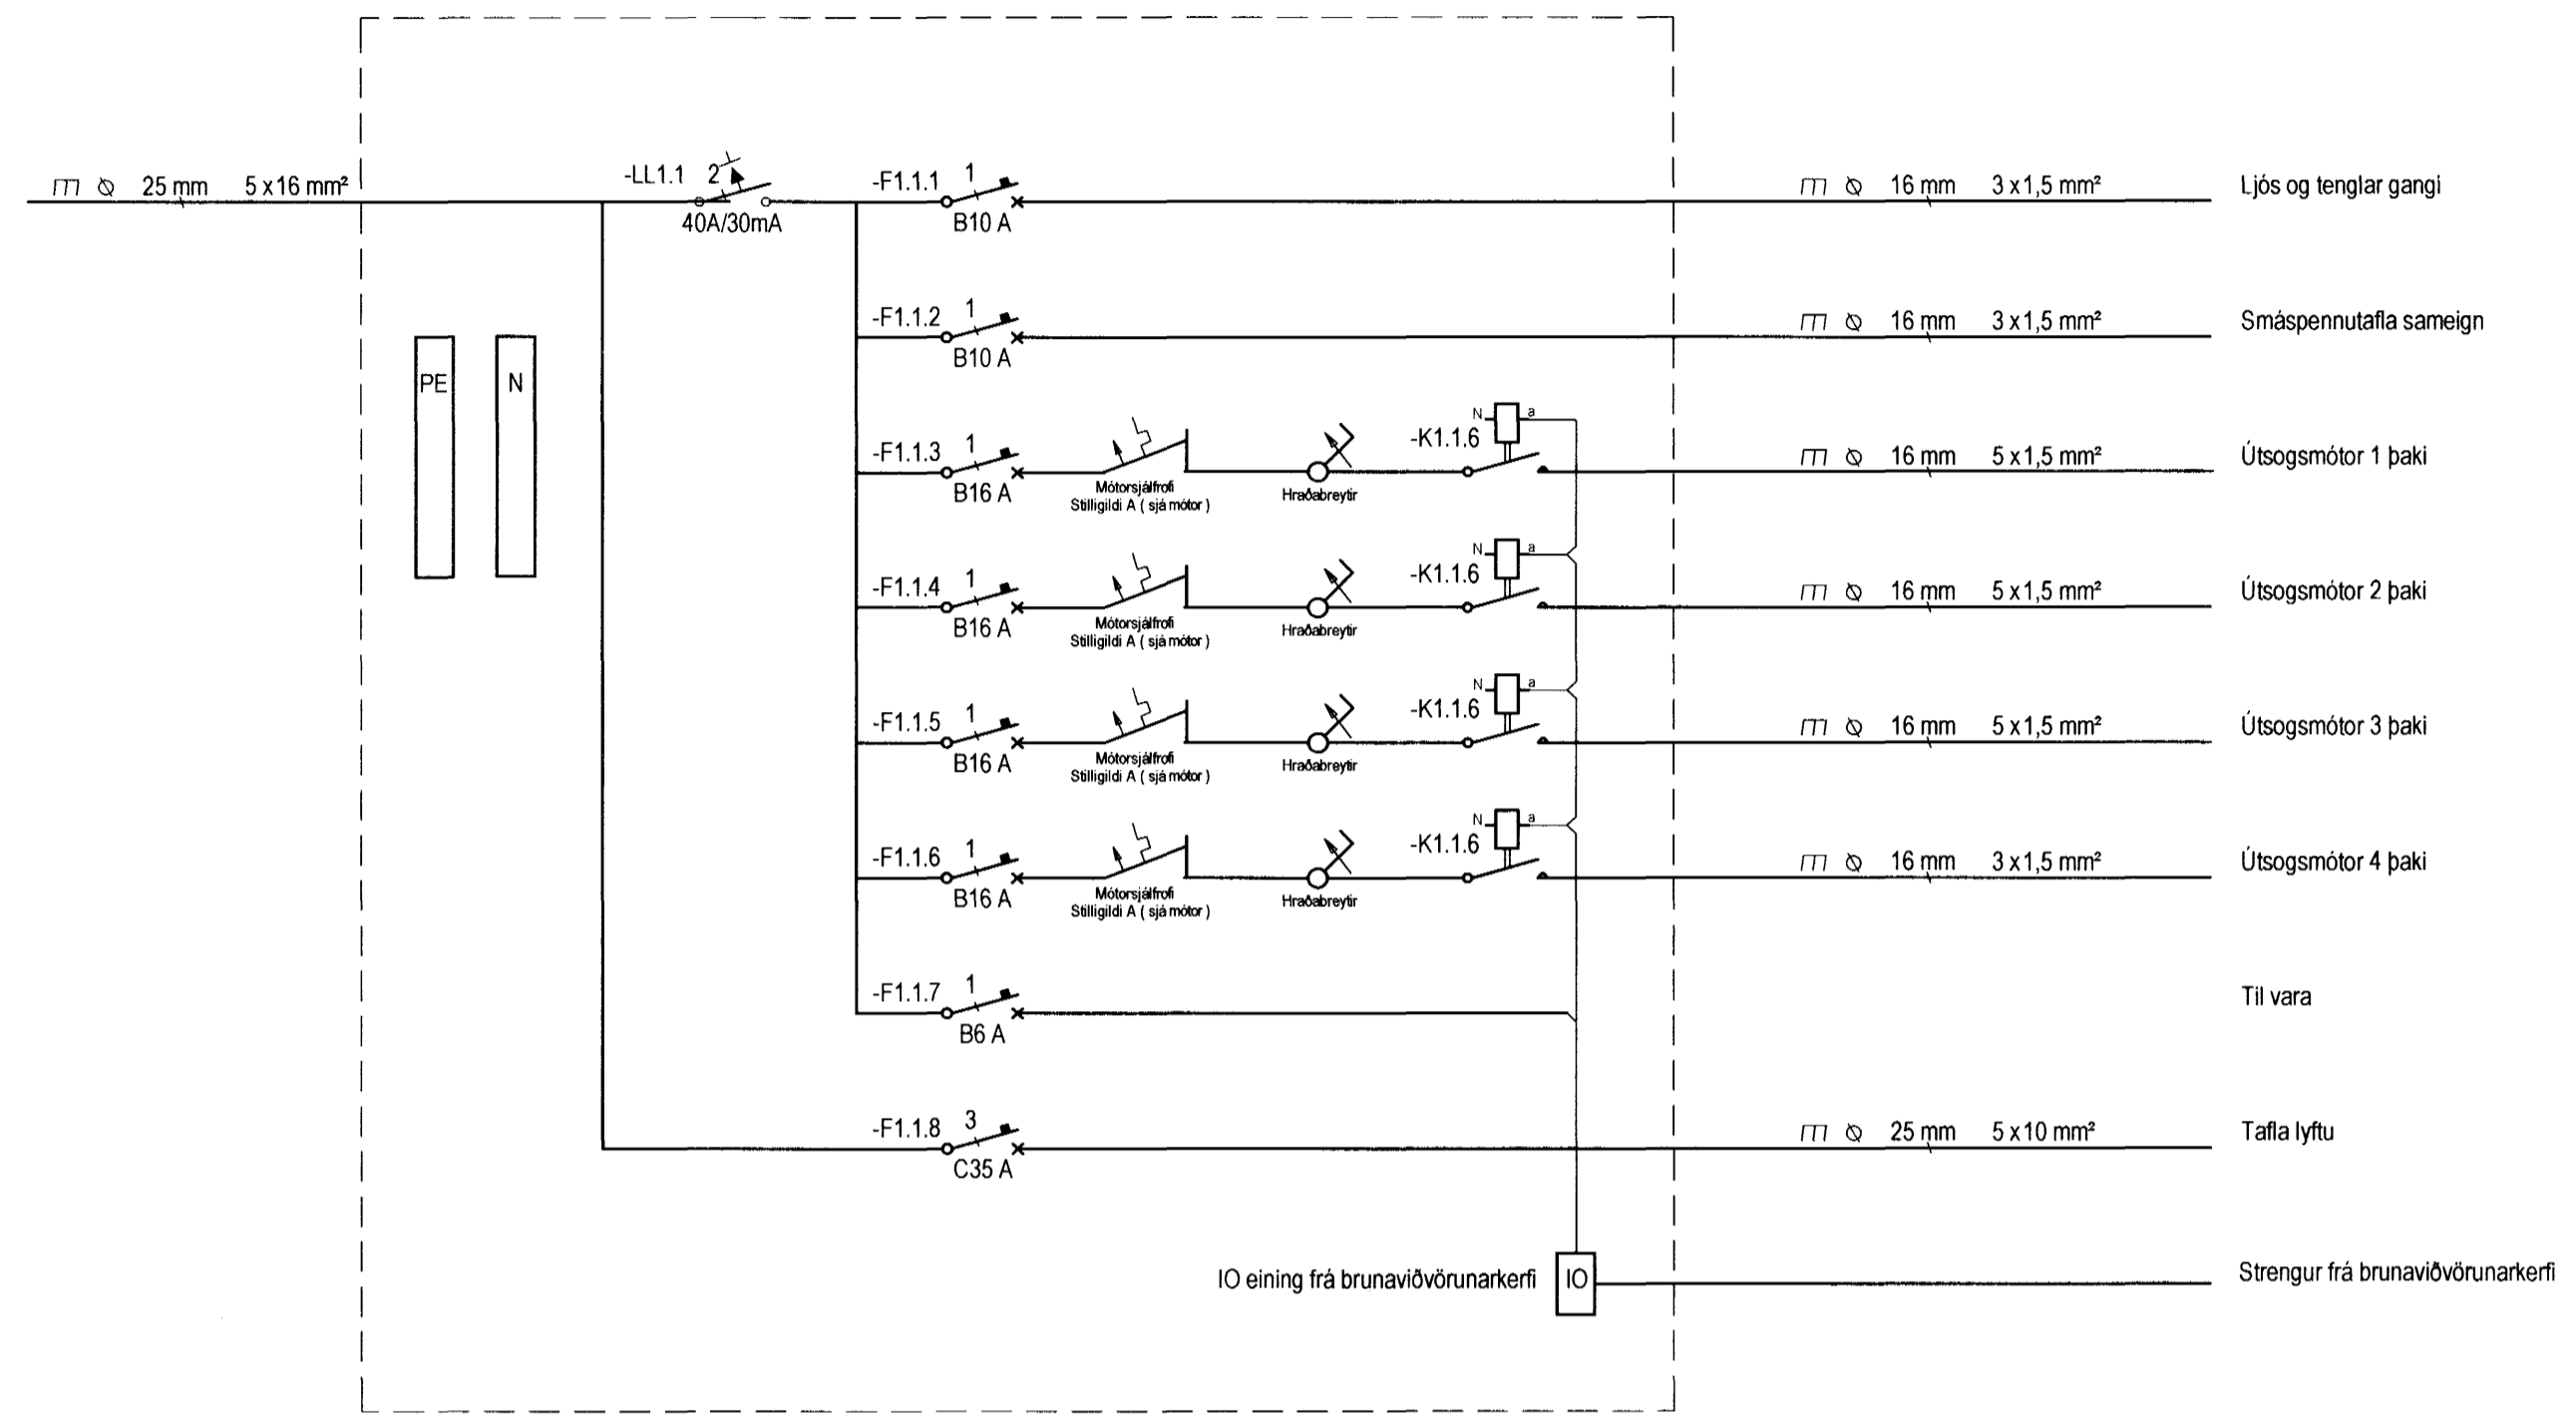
$\varnothing$ 25 mm 5 x 16 mm²

-LL1.1 2
40A/30mA

PE
N

-F1.1.1 1
B10 A
$\varnothing$ 16 mm 3 x 1,5 mm²
Ljós og tenglar gangi

-F1.1.2 1
B10 A
$\varnothing$ 16 mm 3 x 1,5 mm²
Smáspennutafla sameign

-F1.1.3 1
B16 A
Mótorsjálfrofi
Stilligildi A ( sjá mótor )
Hraðabreytir
N a
-K1.1.6
$\varnothing$ 16 mm 5 x 1,5 mm²
Útsogsmótor 1 þaki

-F1.1.4 1
B16 A
Mótorsjálfrofi
Stilligildi A ( sjá mótor )
Hraðabreytir
N a
-K1.1.6
$\varnothing$ 16 mm 5 x 1,5 mm²
Útsogsmótor 2 þaki

-F1.1.5 1
B16 A
Mótorsjálfrofi
Stilligildi A ( sjá mótor )
Hraðabreytir
N a
-K1.1.6
$\varnothing$ 16 mm 5 x 1,5 mm²
Útsogsmótor 3 þaki

-F1.1.6 1
B16 A
Mótorsjálfrofi
Stilligildi A ( sjá mótor )
Hraðabreytir
N a
-K1.1.6
$\varnothing$ 16 mm 3 x 1,5 mm²
Útsogsmótor 4 þaki

-F1.1.7 1
B6 A
Til vara

-F1.1.8 3
C35 A
$\varnothing$ 25 mm 5 x 10 mm²
Tafla lyftu

IO eining frá brunaviðvörunarkerfi
IO
Strengur frá brunaviðvörunarkerfi